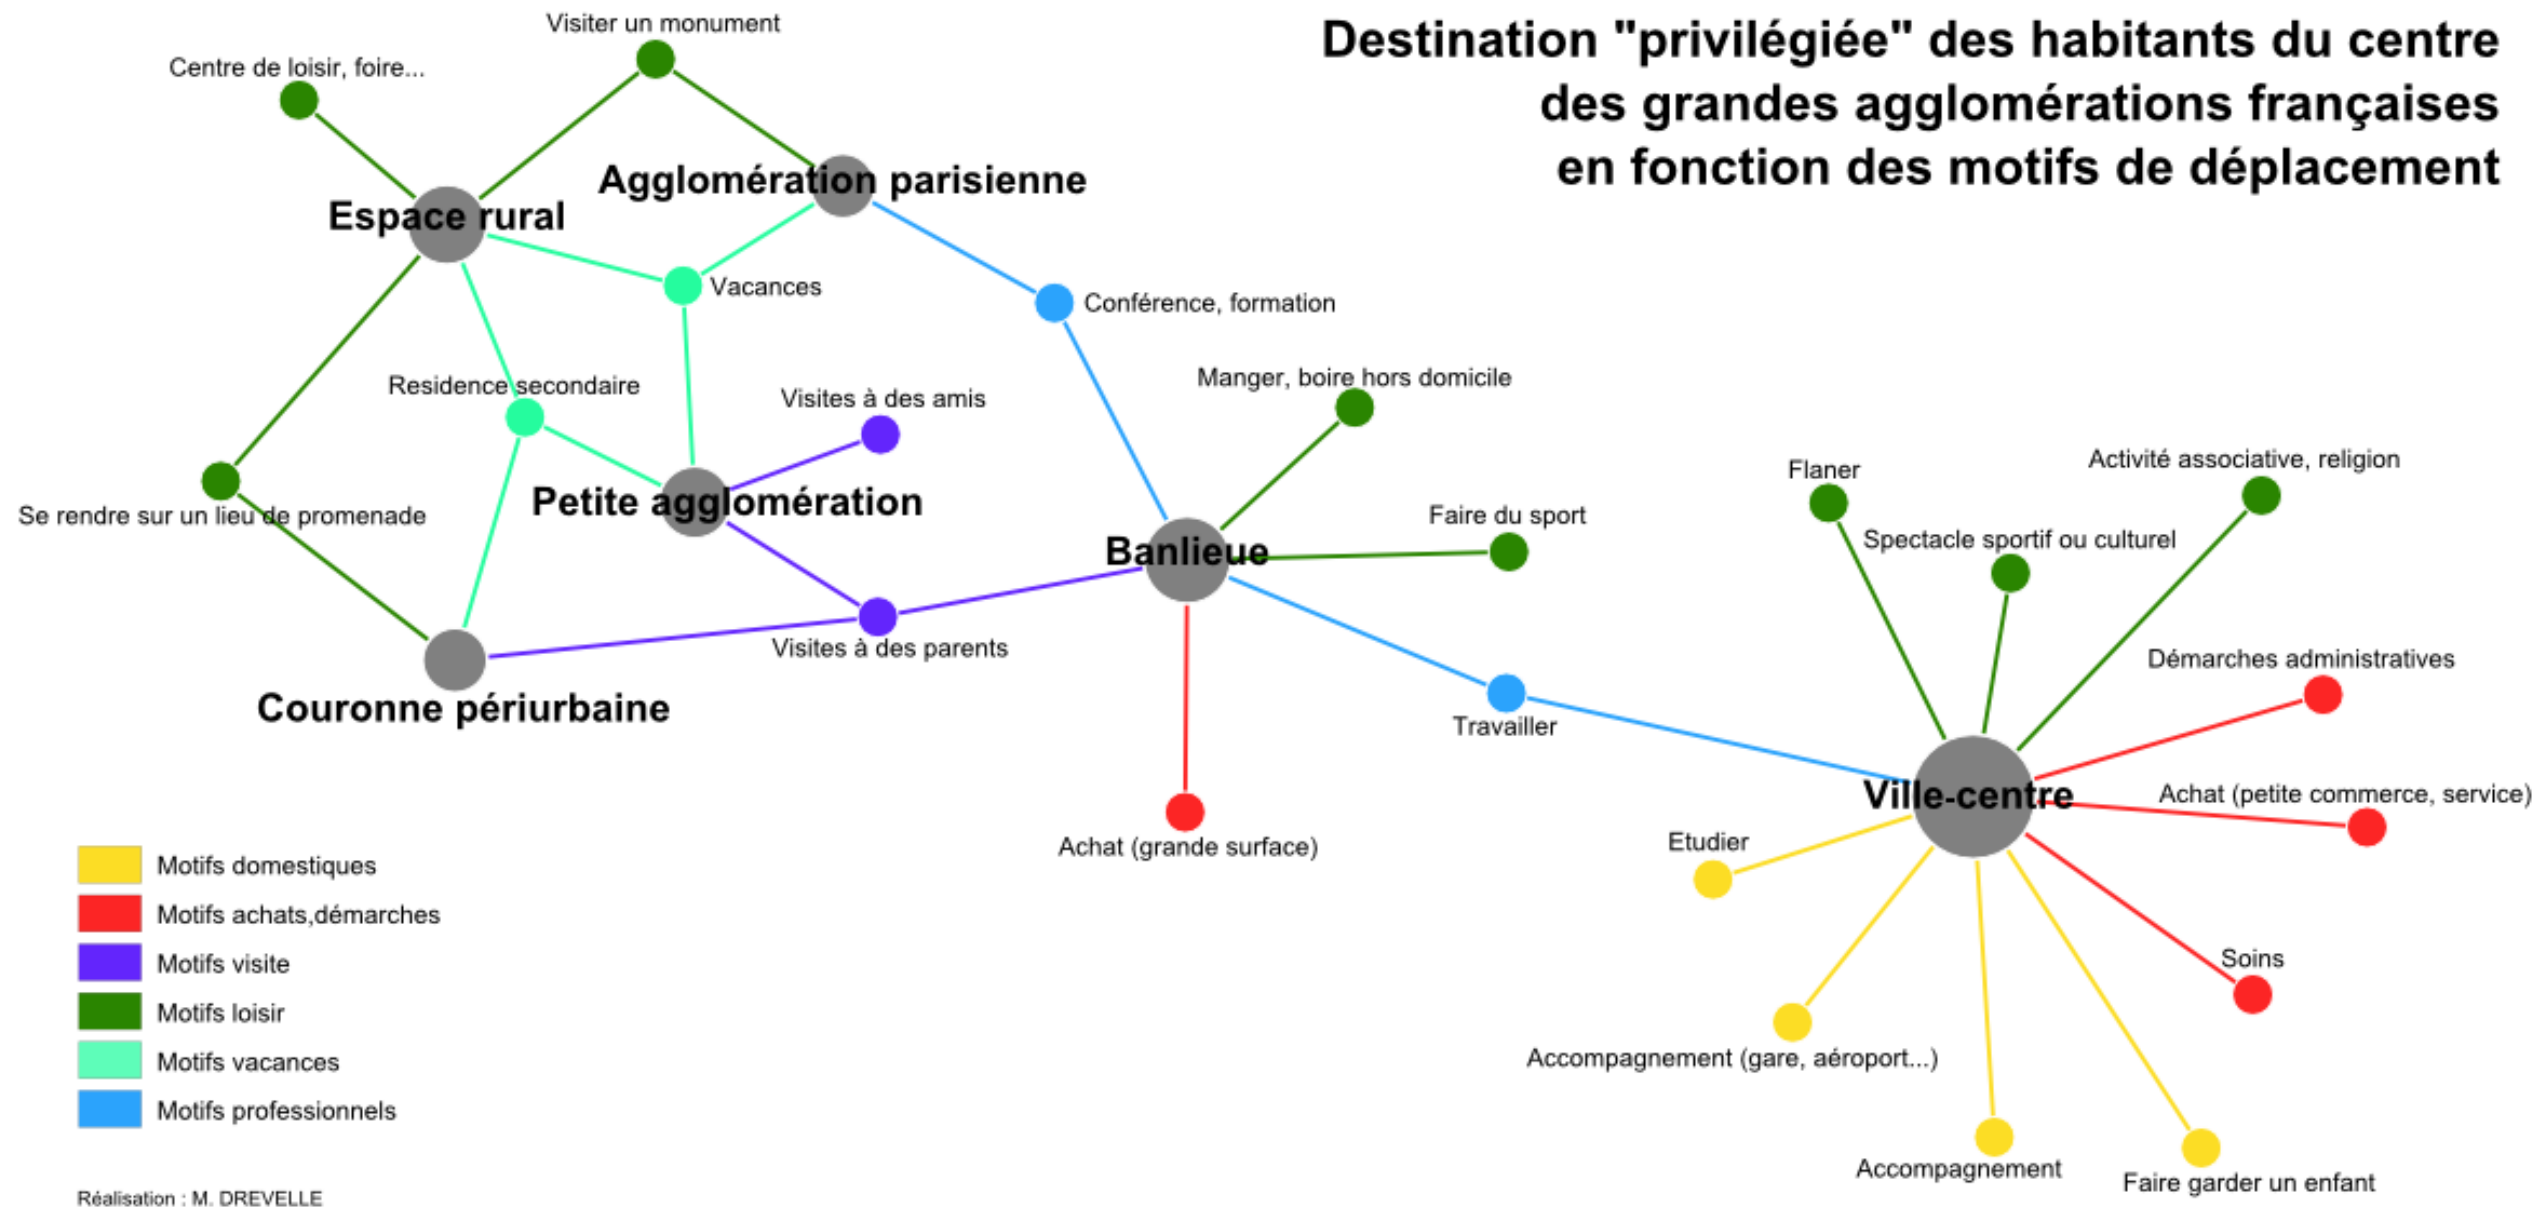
Destination "privilégiée" des habitants du centre des grandes agglomérations françaises en fonction des motifs de déplacement

Visiter un monument
Centre de loisir, foire...
Agglomération parisienne
Espace rural
Vacances
Conférence, formation
Residence secondaire
Visites à des amis
Manger, boire hors domicile
Se rendre sur un lieu de promenade
Petite agglomération
Flaner
Activité associative, religion
Faire du sport
Banlieue
Spectacle sportif ou culturel
Visites à des parents
Couronne périurbaine
Démarches administratives
Travailler
Ville-centre
Achat (petite commerce, service)
Etudier
Achat (grande surface)
Soins
Accompagnement (gare, aéroport...)
Accompagnement
Faire garder un enfant

Motifs domestiques
Motifs achats,démarches
Motifs visite
Motifs loisir
Motifs vacances
Motifs professionnels

Réalisation : M. DREVELLE